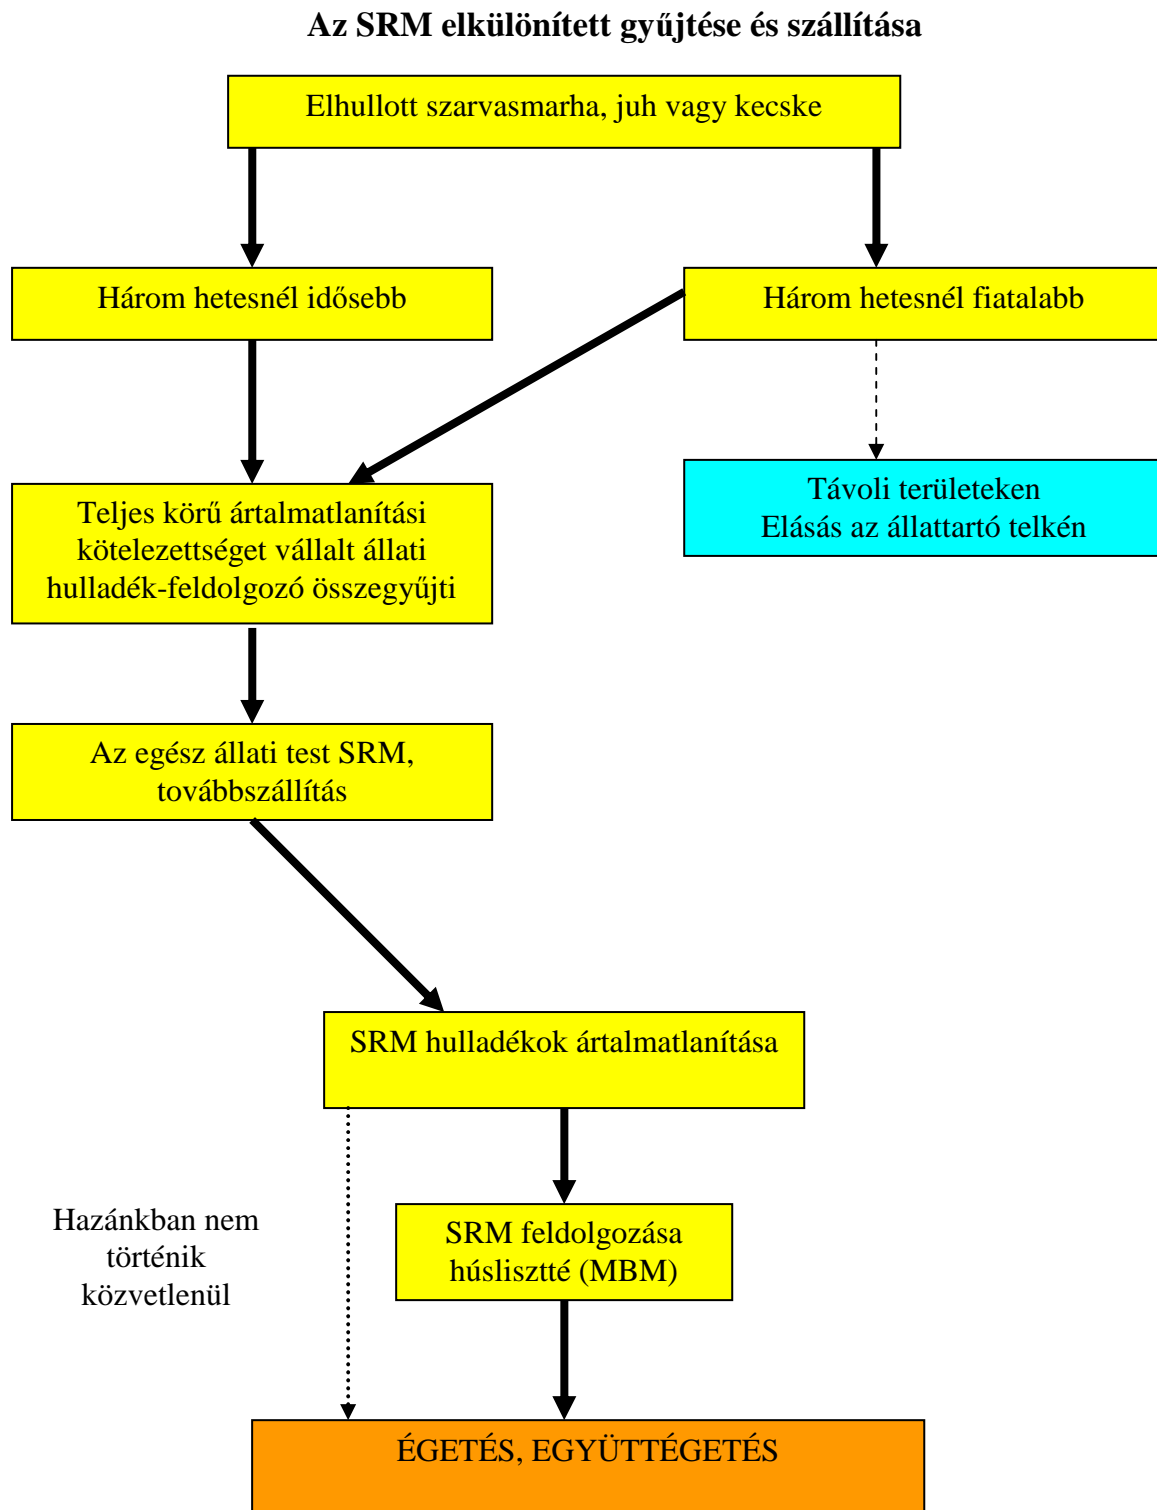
Az SRM elkülönített gyűjtése és szállítása

Elhullott szarvasmarha, juh vagy kecske

Három hetesnél idősebb

Három hetesnél fiatalabb

Teljes körű ártalmatlanítási kötelezettséget vállalt állati hulladék-feldolgozó összegyűjti

Távoli területeken
Elásás az állattartó telkén

Az egész állati test SRM, továbbszállítás

SRM hulladékok ártalmatlanítása

Hazánkban nem történik közvetlenül

SRM feldolgozása húsliszttté (MBM)

ÉGETÉS, EGYÜTTÉGETÉS